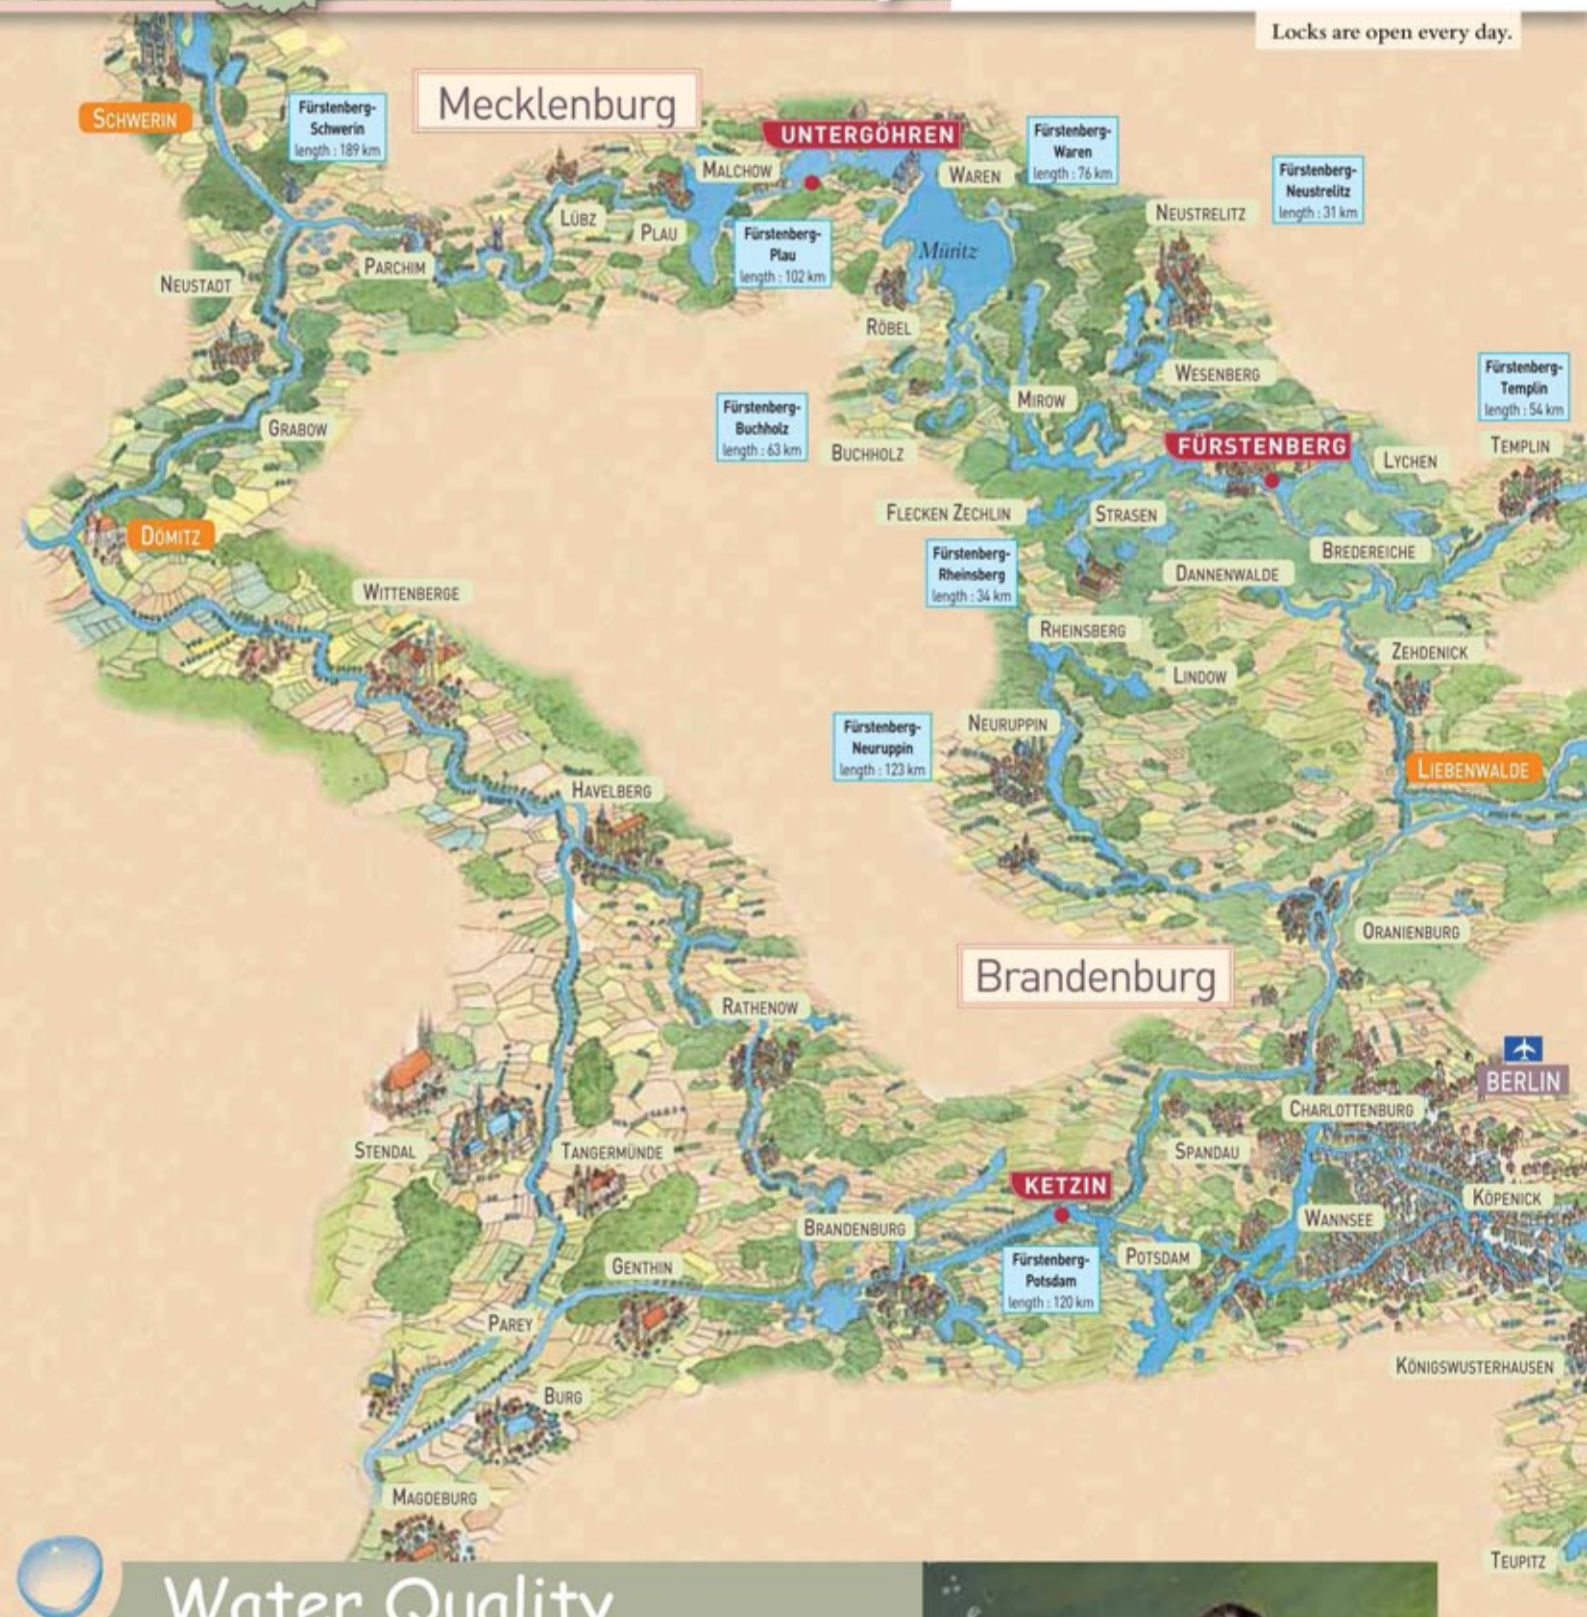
Locks are open every day.

Mecklenburg

Schwerin

Fürstenberg-Schwerin length : 189 km

Untergöhren

Malchow

Waren

Fürstenberg-Waren length : 76 km

Fürstenberg-Neustrelitz length : 31 km

Neustrelitz

Lübz

Plau

Fürstenberg-Plau length : 102 km

Müritz

Parchim

Neustadt

Röbel

Wesenberg

Fürstenberg-Templin length : 54 km

Mirow

Fürstenberg-Buchholz length : 63 km

Buchholz

Grabow

Fürstenberg

Lychen

Templin

Flecken Zechlin

Strasen

Dömitz

Fürstenberg-Rheinsberg length : 34 km

Dannenwalde

Bredereiche

Wittenberge

Rheinsberg

Lindow

Zehdenick

Fürstenberg-Neuruppin length : 123 km

Neuruppin

Liebenwalde

Havelberg

Oranienburg

Brandenburg

Rathenow

Berlin

Charlottenburg

Stendal

Tangermünde

Spandau

Ketzin

Köpenick

Wannsee

Brandenburg

Genthin

Fürstenberg-Potsdam length : 120 km

Potsdam

Parey

Königswusterhausen

Burg

Magdeburg

Teupitz

Water Quality